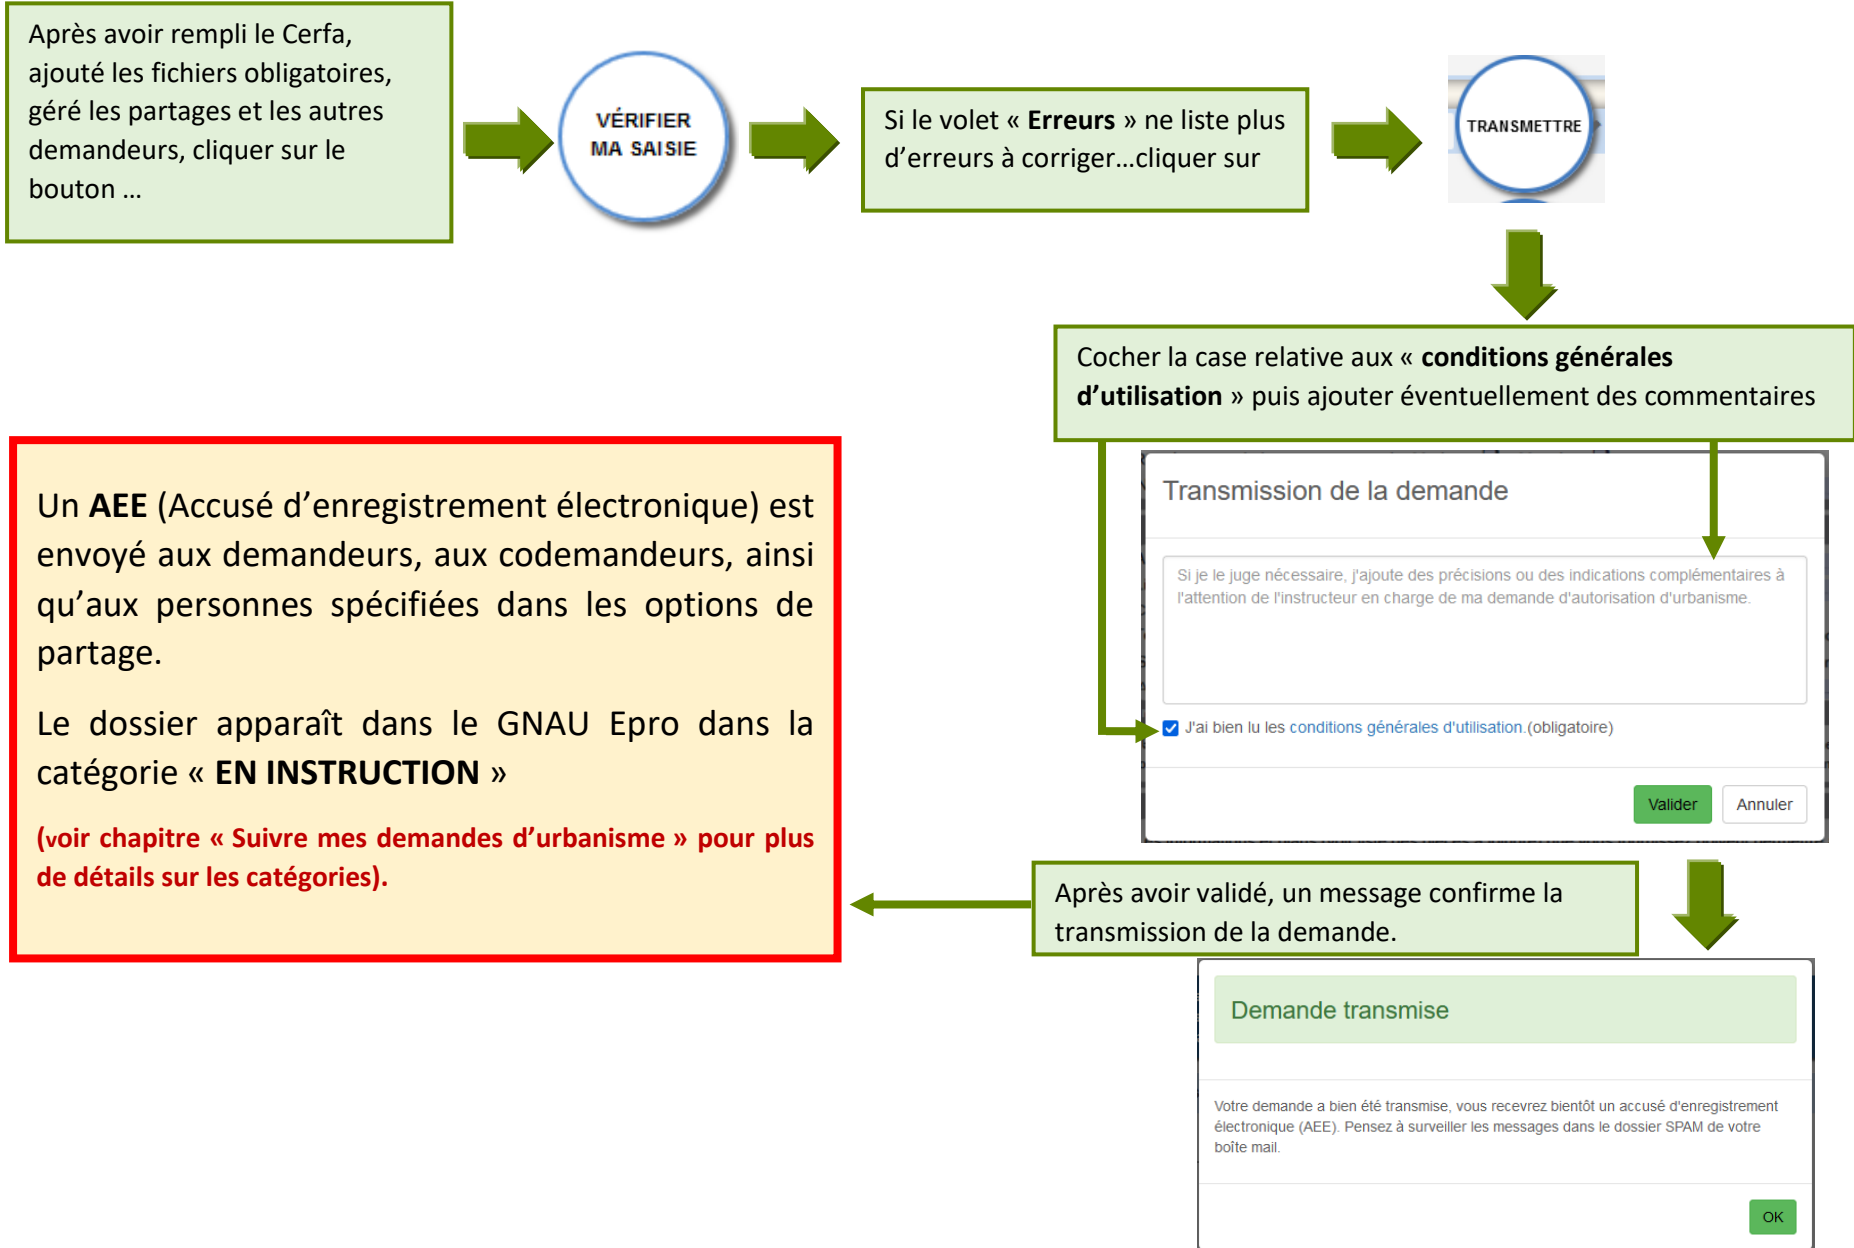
Après avoir rempli le Cerfa, ajouté les fichiers obligatoires, géré les partages et les autres demandeurs, cliquer sur le bouton …

VÉRIFIER MA SAISIE

Si le volet « **Erreurs** » ne liste plus d'erreurs à corriger…cliquer sur

TRANSMETTRE

Cocher la case relative aux « **conditions générales d'utilisation** » puis ajouter éventuellement des commentaires

Transmission de la demande

Si je le juge nécessaire, j'ajoute des précisions ou des indications complémentaires à l'attention de l'instructeur en charge de ma demande d'autorisation d'urbanisme.

J'ai bien lu les conditions générales d'utilisation (obligatoire)

Valider Annuler

Un **AEE** (Accusé d'enregistrement électronique) est envoyé aux demandeurs, aux codemandeurs, ainsi qu'aux personnes spécifiées dans les options de partage.

Le dossier apparaît dans le GNAU Epro dans la catégorie « **EN INSTRUCTION** »

**(voir chapitre « Suivre mes demandes d'urbanisme » pour plus de détails sur les catégories).**

Après avoir validé, un message confirme la transmission de la demande.

Demande transmise

Votre demande a bien été transmise, vous recevrez bientôt un accusé d'enregistrement électronique (AEE). Pensez à surveiller les messages dans le dossier SPAM de votre boîte mail.

OK